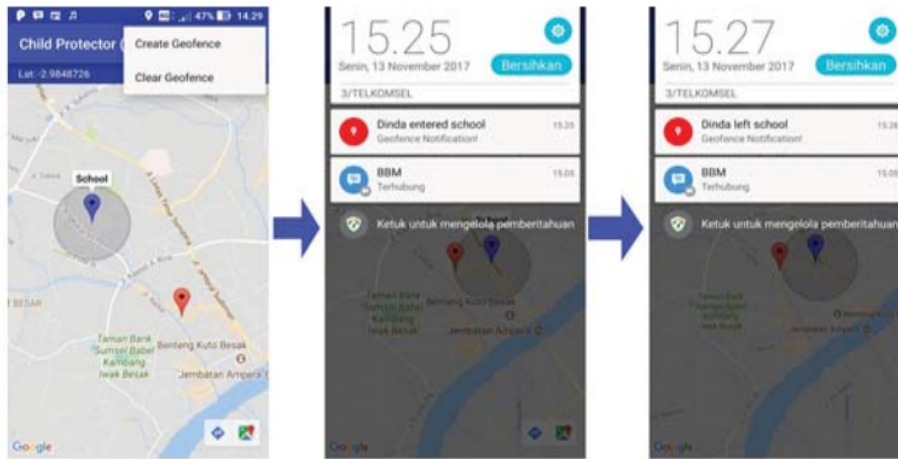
47% 14.29
Child Protector (
Create Geofence
Clear Geofence
Lat: -2.9848726
School
BESAR
Taman Bank Sumsel Babel Kambang Iwak Besak
Benteng Kuto Besak
Jembatan Ampera
Google

15.25
Senin, 13 November 2017
Bersihkan
3/TELKOMSEL
Dinda entered school
15.25
Geofence Notification!
BBM
15.05
Terhubung
Ketuk untuk mengelola pemberitahuan
School
Taman Bank Sumsel Babel Kambang Iwak Besak
Benteng Kuto Besak
Jembatan Ampera
Google

15.27
Senin, 13 November 2017
Bersihkan
3/TELKOMSEL
Dinda left school
15.2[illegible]
Geofence Notification!
BBM
15.05
Terhubung
Ketuk untuk mengelola pemberitahuan
Taman Bank Sumsel Babel Kambang Iwak Besak
Benteng Kuto Besak
Jembatan Ampera